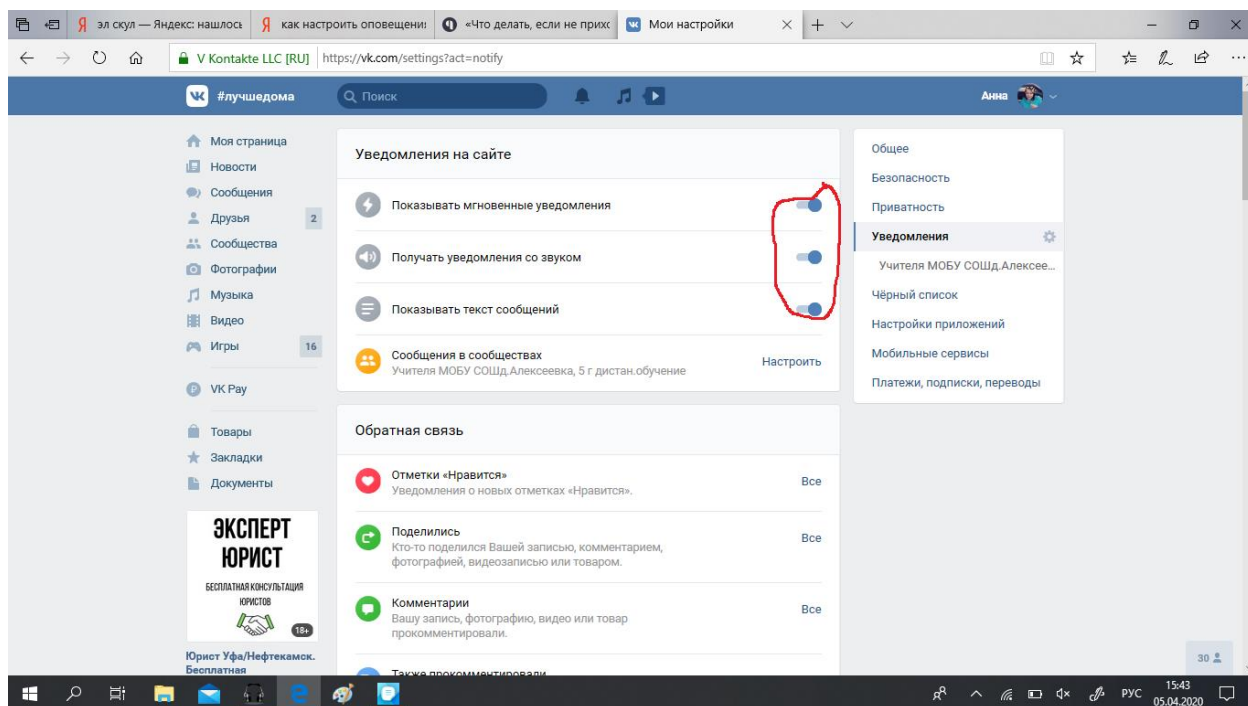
эл скул — Яндекс: нашлось | как настроить оповещени | «Что делать, если не прих | Мои настройки

V Kontakte LLC [RU] https://vk.com/settings?act=notify

#лучшедома
Поиск
Анна

Моя страница
Новости
Сообщения
Друзья 2
Сообщества
Фотографии
Музыка
Видео
Игры 16
VK Pay
Товары
Закладки
Документы

ЭКСПЕРТ
ЮРИСТ
БЕСПЛАТНАЯ КОНСУЛЬТАЦИЯ ЮРИСТОВ
18+
Юрист Уфа/Нефтекамск. Бесплатная

Уведомления на сайте
Показывать мгновенные уведомления
Получать уведомления со звуком
Показывать текст сообщений
Сообщения в сообществах
Учителя МОБУ СОШд.Алексеевка, 5 г дистан.обучение
Настроить

Обратная связь
Отметки «Нравится»
Уведомления о новых отметках «Нравится».
Все
Поделились
Кто-то поделился Вашей записью, комментарием, фотографией, видеозаписью или товаром.
Все
Комментарии
Вашу запись, фотографию, видео или товар прокомментировали.
Все
Также прокомментировали

Общее
Безопасность
Приватность
Уведомления
Учителя МОБУ СОШд.Алексее...
Чёрный список
Настройки приложений
Мобильные сервисы
Платежи, подписки, переводы

30

РУС 15:43 05.04.2020